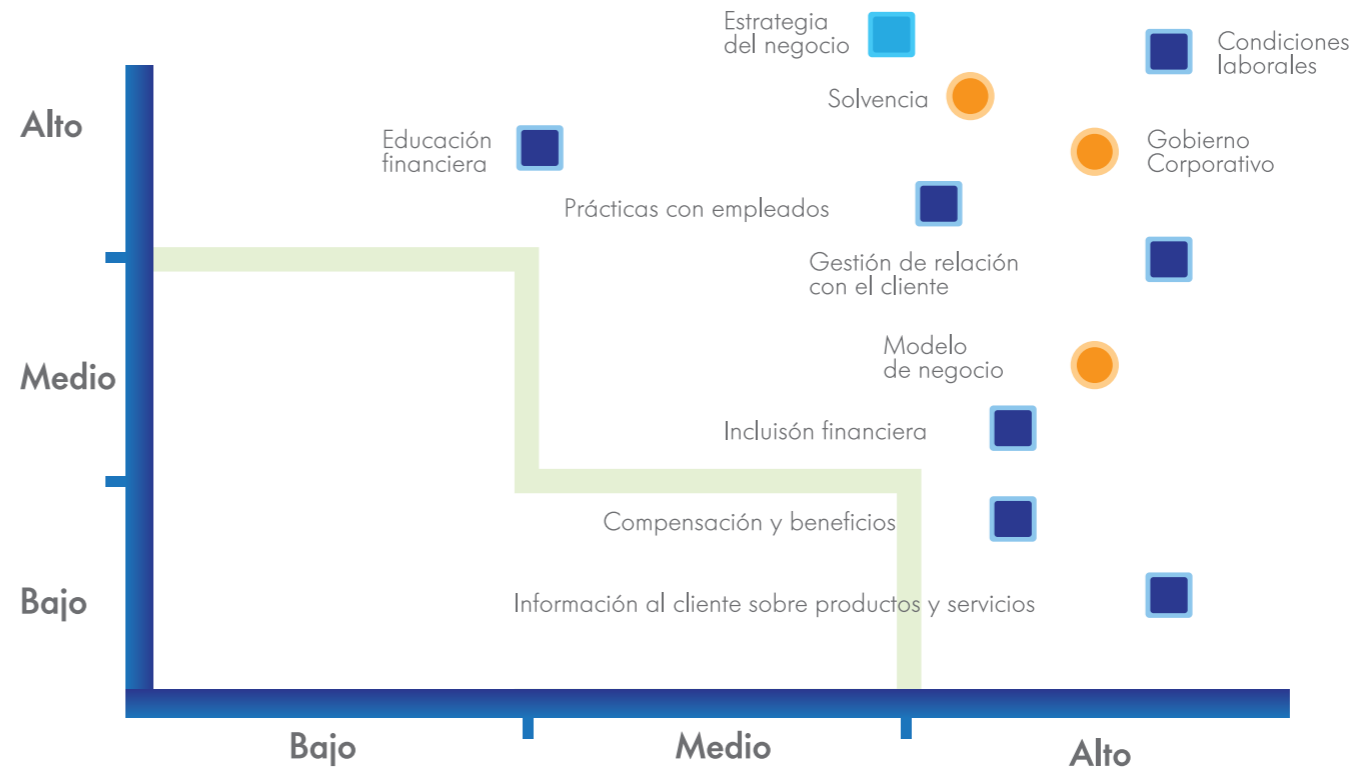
Estrategia del negocio

Condiciones laborales

Solvencia

Alto

Educación financiera

Gobierno Corporativo

Prácticas con empleados

Gestión de relación con el cliente

Modelo de negocio

Medio

Incluisón financiera

Compensación y beneficios

Bajo

Información al cliente sobre productos y servicios

Bajo

Medio

Alto